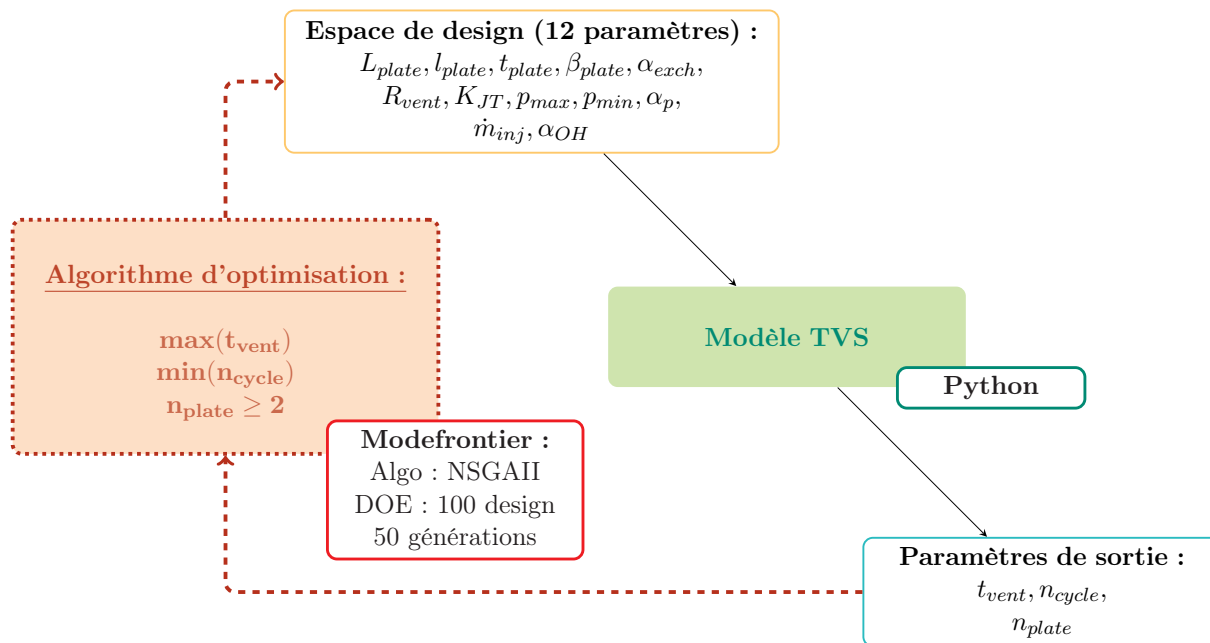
**Espace de design (12 paramètres) :**
$L_{plate}, l_{plate}, t_{plate}, \beta_{plate}, \alpha_{exch}$,
$R_{vent}, K_{JT}, p_{max}, p_{min}, \alpha_p$,
$\dot{m}_{inj}, \alpha_{OH}$

**Algorithme d'optimisation :**

$\mathbf{max(t_{vent})}$
$\mathbf{min(n_{cycle})}$
$\mathbf{n_{plate} \geq 2}$

**Modèle TVS**

**Python**

**Modefrontier :**
Algo : NSGAII
DOE : 100 design
50 générations

**Paramètres de sortie :**
$t_{vent}, n_{cycle}$,
$n_{plate}$